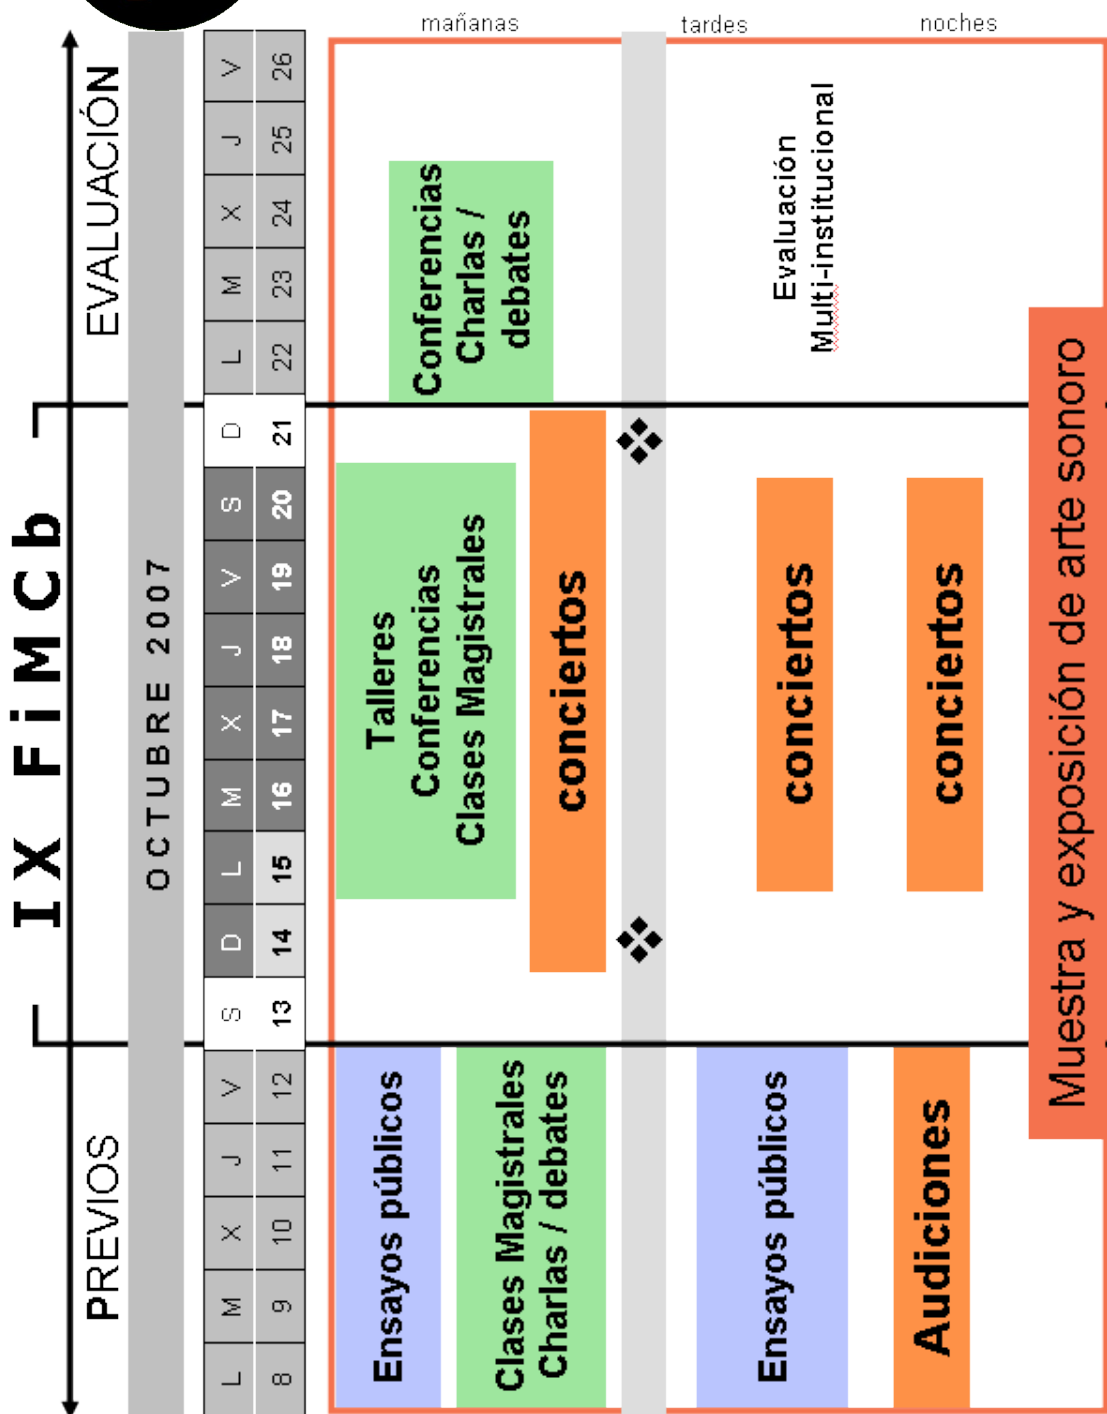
mañanas tardes noches

IX FiMCb

PREVIOS

EVALUACIÓN

OCTUBRE 2007

| L | M | X | J | V | S | D | L | M | X | J | V | S | D | L | M | X | J | V |
|---|---|---|---|---|---|---|---|---|---|---|---|---|---|---|---|---|---|---|
| 8 | 9 | 10 | 11 | 12 | 13 | 14 | 15 | 16 | 17 | 18 | 19 | 20 | 21 | 22 | 23 | 24 | 25 | 26 |

Ensayos públicos

Clases Magistrales Charlas / debates

Ensayos públicos

Audiciones

Talleres Conferencias Clases Magistrales

conciertos

conciertos

conciertos

Conferencias Charlas / debates

Evaluación Multi-institucional

Muestra y exposición de arte sonoro